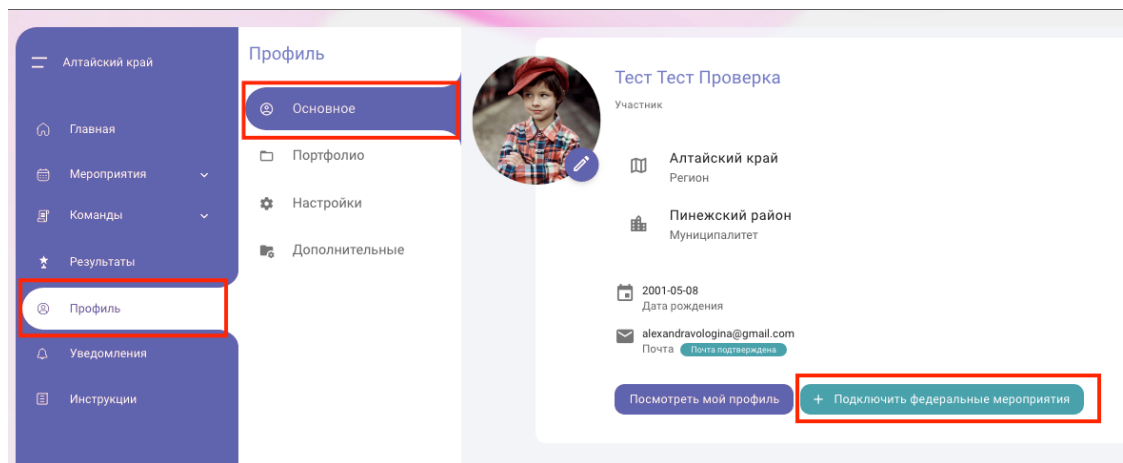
Алтайский край

Главная

Мероприятия

Команды

Результаты

Профиль

Уведомления

Инструкции

Профиль

Основное

Портфолио

Настройки

Дополнительные

Тест Тест Проверка

Участник

Алтайский край
Регион

Пинежский район
Муниципалитет

2001-05-08
Дата рождения

alexandravologina@gmail.com
Почта Почта подтверждена

Посмотреть мой профиль

+ Подключить федеральные мероприятия